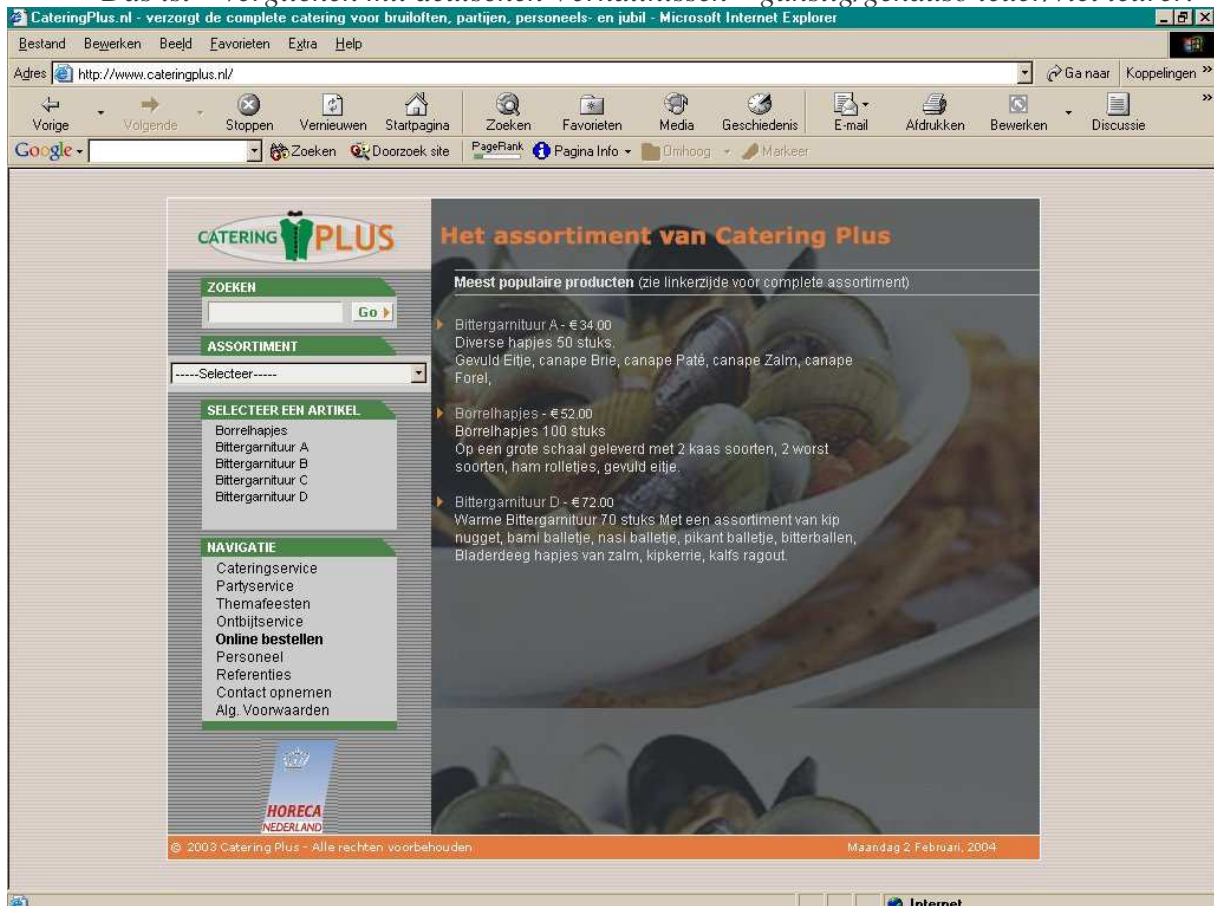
Das ist – verglichen mit deutschen Verhältnissen – günstig, genauso teuer, viel teurer?

CateringPlus.nl - verzorgt de complete catering voor bruiloften, partijen, personeels- en jubil - Microsoft Internet Explorer

Bestand Bewerken Beeld Favorieten Extra Help

Adres http://www.cateringplus.nl/ Ga naar Koppelingen

Vorige Volgende Stoppen Vernieuwen Startpagina Zoeken Favorieten Media Geschiedenis E-mail Afdrukken Bewerken Discussie

Google Zoeken Doorzoek site PageRank Pagina Info Omhoog Markeer

CATERING PLUS

Het assortiment van Catering Plus

ZOEKEN

Go

ASSORTIMENT

-----Selecteer-----

SELECTEER EEN ARTIKEL

Borrelhapjes
Bittergarnituur A
Bittergarnituur B
Bittergarnituur C
Bittergarnituur D

NAVIGATIE

Cateringservice
Partyservice
Themafeesten
Ontbijtservice
Online bestellen
Personeel
Referenties
Contact opnemen
Alg. Voorwaarden

HORECA NEDERLAND

Meest populaire producten (zie linkerzijde voor complete assortiment)

Bittergarnituur A - € 34.00
Diverse hapjes 50 stuks.
Gevuld Eitje, canape Brie, canape Paté, canape Zalm, canape Forel,

Borrelhapjes - € 52.00
Borrelhapjes 100 stuks
Op een grote schaal geleverd met 2 kaas soorten, 2 worst soorten, ham rolletjes, gevuld eitje.

Bittergarnituur D - € 72.00
Warme Bittergarnituur 70 stuks Met een assortiment van kip nugget, bami balletje, nasi balletje, pikant balletje, bitterballen, Bladerdeeg hapjes van zalm, kipkerrie, kalfs ragout.

© 2003 Catering Plus - Alle rechten voorbehouden

Maandag 2 Februari, 2004

Internet